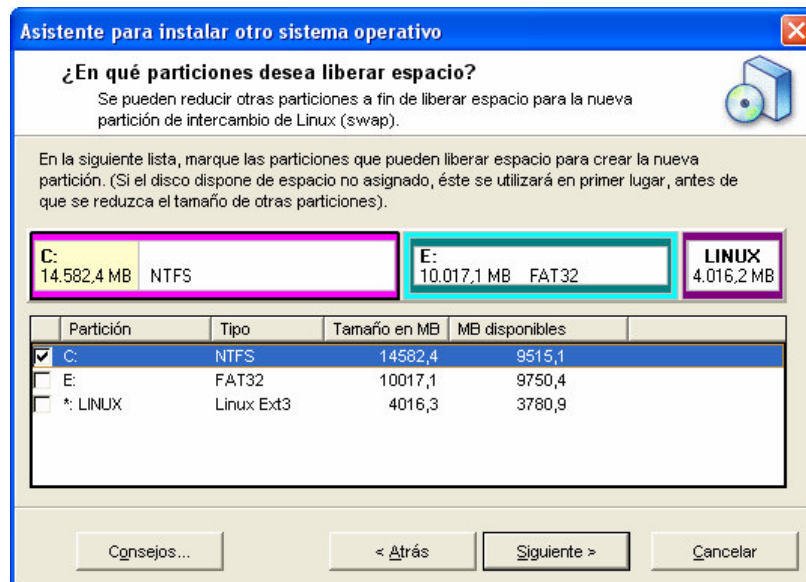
Asistente para instalar otro sistema operativo

¿En qué particiones desea liberar espacio?

Se pueden reducir otras particiones a fin de liberar espacio para la nueva partición de intercambio de Linux (swap).

En la siguiente lista, marque las particiones que pueden liberar espacio para crear la nueva partición. (Si el disco dispone de espacio no asignado, éste se utilizará en primer lugar, antes de que se reduzca el tamaño de otras particiones).

C:
14.582,4 MB NTFS

E:
10.017,1 MB FAT32

LINUX
4.016,2 MB

| | Partición | Tipo | Tamaño en MB | MB disponibles |
|---|---|---|---|---|
| ☑ | C: | NTFS | 14582,4 | 9515,1 |
| ☐ | E: | FAT32 | 10017,1 | 9750,4 |
| ☐ | *: LINUX | Linux Ext3 | 4016,3 | 3780,9 |

Consejos...

< Atrás

Siguiente >

Cancelar